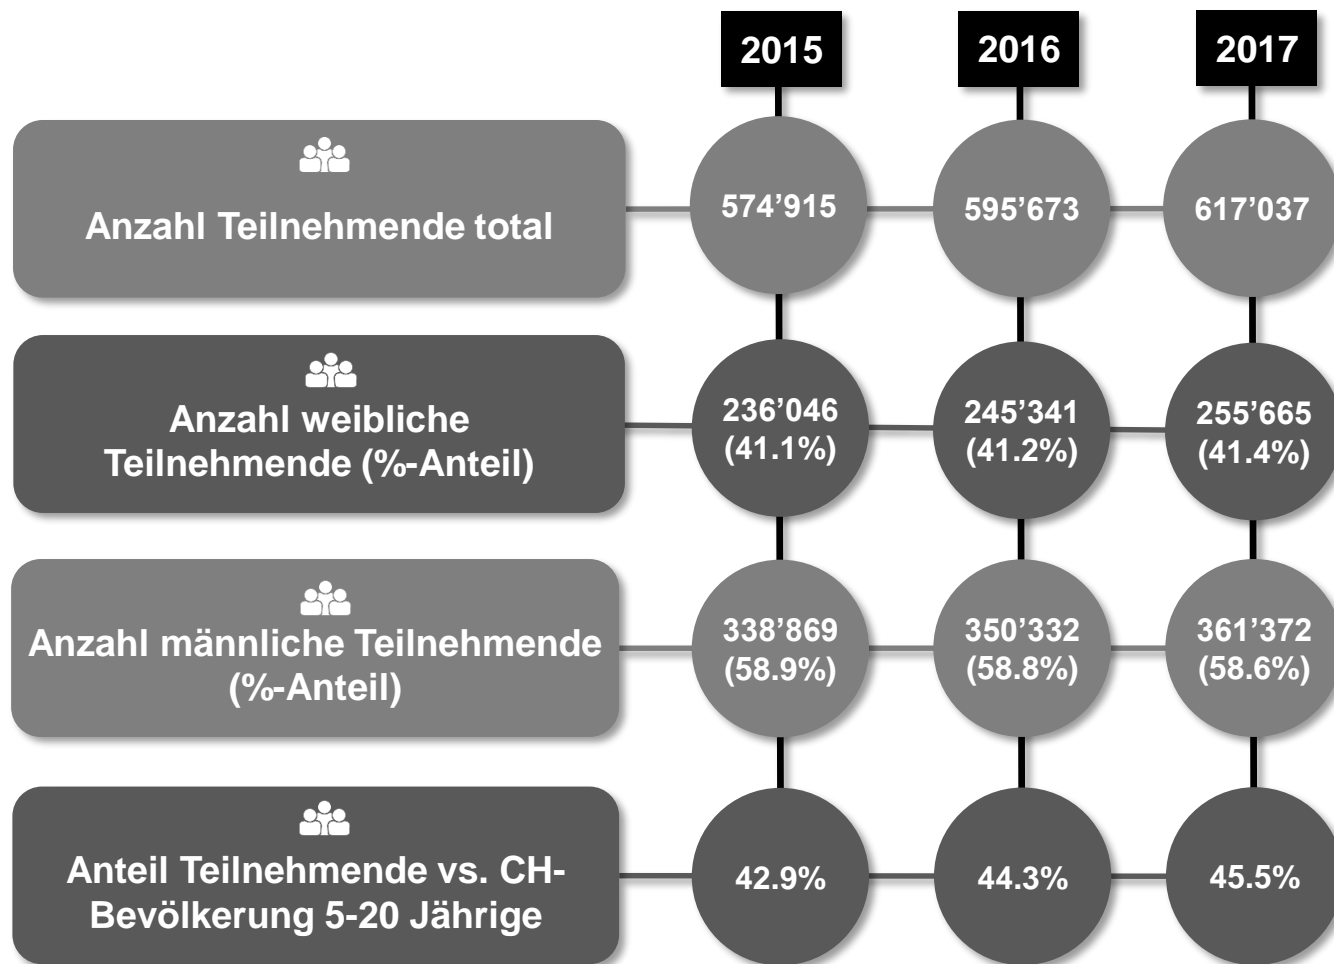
| | 2015 | 2016 | 2017 |
|---|---|---|---|
| Anzahl Teilnehmende total | 574’915 | 595’673 | 617’037 |
| Anzahl weibliche Teilnehmende (%-Anteil) | 236’046 (41.1%) | 245’341 (41.2%) | 255’665 (41.4%) |
| Anzahl männliche Teilnehmende (%-Anteil) | 338’869 (58.9%) | 350’332 (58.8%) | 361’372 (58.6%) |
| Anteil Teilnehmende vs. CH-Bevölkerung 5-20 Jährige | 42.9% | 44.3% | 45.5% |